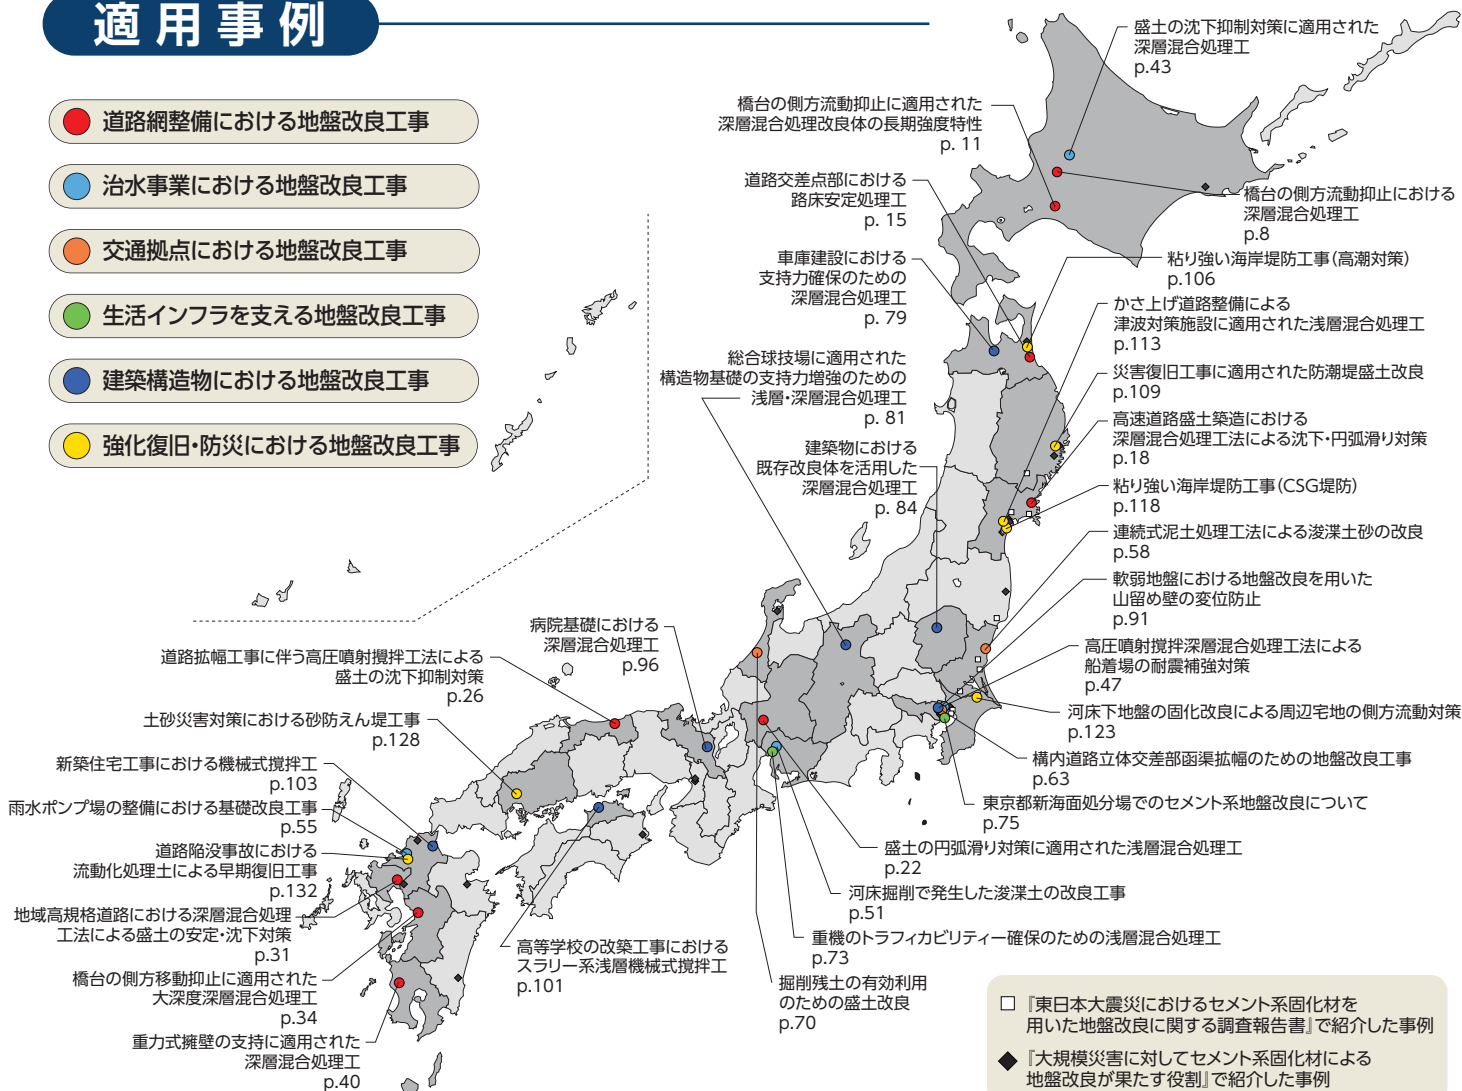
適用事例

道路網整備における地盤改良工事

治水事業における地盤改良工事

交通拠点における地盤改良工事

生活インフラを支える地盤改良工事

建築構造物における地盤改良工事

強化復旧・防災における地盤改良工事

盛土の沈下抑制対策に適用された深層混合処理工 p.43

橋台の側方流動抑止に適用された深層混合処理改良体の長期強度特性 p. 11

道路交差点部における路床安定処理工 p. 15

車庫建設における支持力確保のための深層混合処理工 p. 79

総合球技場に適用された構造物基礎の支持力増強のための浅層・深層混合処理工 p. 81

建築物における既存改良体を活用した深層混合処理工 p. 84

橋台の側方流動抑止における深層混合処理工 p.8

粘り強い海岸堤防工事(高潮対策) p.106

かさ上げ道路整備による津波対策施設に適用された浅層混合処理工 p.113

災害復旧工事に適用された防潮堤盛土改良 p.109

高速道路盛土築造における深層混合処理工法による沈下・円弧滑り対策 p.18

粘り強い海岸堤防工事(CSG堤防) p.118

連続式泥土処理工法による浚渫土砂の改良 p.58

軟弱地盤における地盤改良を用いた山留め壁の変位防止 p.91

高圧噴射撹拌深層混合処理工法による船着場の耐震補強対策 p.47

河床下地盤の固化改良による周辺宅地の側方流動対策 p.123

構内道路立体交差部函渠拡幅のための地盤改良工事 p.63

東京都新海面処分場でのセメント系地盤改良について p.75

盛土の円弧滑り対策に適用された浅層混合処理工 p.22

河床掘削で発生した浚渫土の改良工事 p.51

重機のトラフィカビリティー確保のための浅層混合処理工 p.73

掘削残土の有効利用のための盛土改良 p.70

病院基礎における深層混合処理工 p.96

道路拡幅工事に伴う高圧噴射撹拌工法による盛土の沈下抑制対策 p.26

土砂災害対策における砂防えん堤工事 p.128

新築住宅工事における機械式撹拌工 p.103

雨水ポンプ場の整備における基礎改良工事 p.55

道路陥没事故における流動化処理土による早期復旧工事 p.132

地域高規格道路における深層混合処理工法による盛土の安定・沈下対策 p.31

橋台の側方移動抑止に適用された大深度深層混合処理工 p.34

重力式擁壁の支持に適用された深層混合処理工 p.40

高等学校の改築工事におけるスラリー系浅層機械式撹拌工 p.101

□『東日本大震災におけるセメント系固化材を用いた地盤改良に関する調査報告書』で紹介した事例

◆『大規模災害に対してセメント系固化材による地盤改良が果たす役割』で紹介した事例